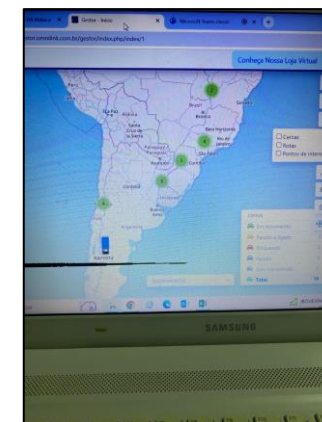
Gestor - Início
Microsoft Teams classic
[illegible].com.br/gestor/index.php/index/1
Conheça Nossa Loja Virtual
Peru
La Paz
Bolívia
Brasília
Belo Horizonte
Rio de Janeiro
São Paulo
Paraguai
Chile
Argentina
Buenos Aires
Córdoba
Uruguai
2
4
3
4
4
Cercas
Rotas
Pontos de interesse
Legenda
Total
SAMSUNG